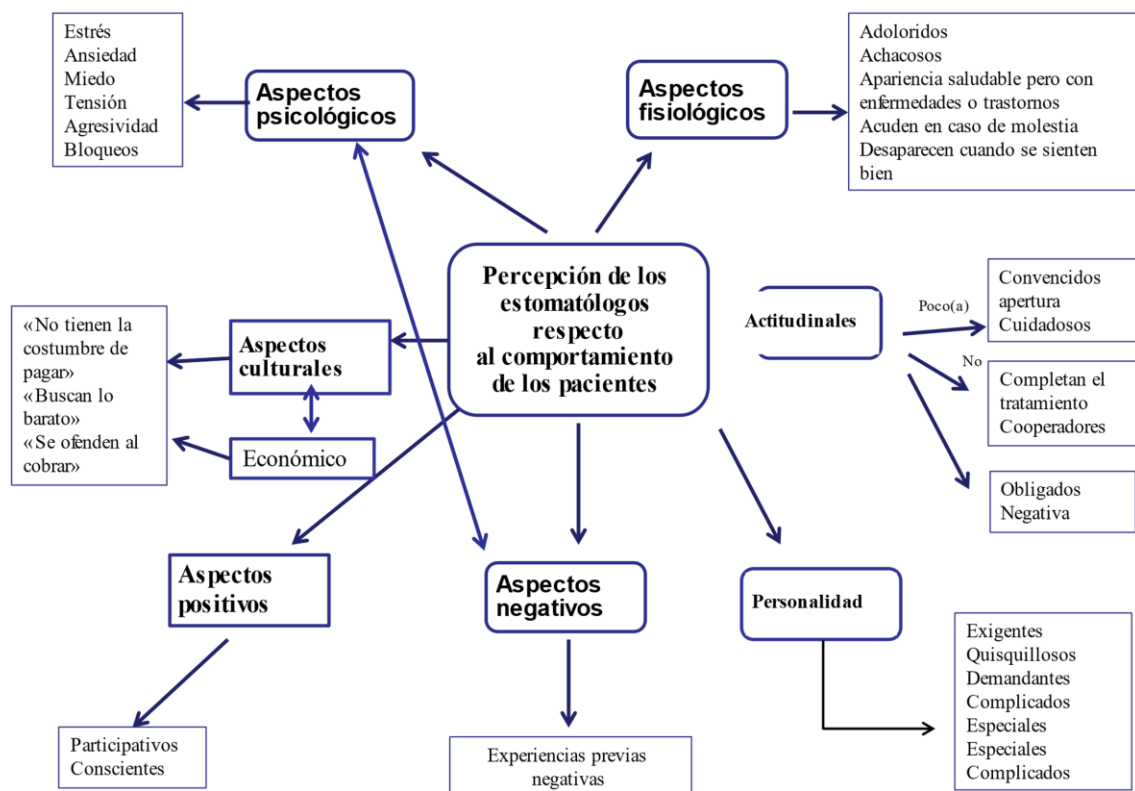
Estrés
Ansiedad
Miedo
Tensión
Agresividad
Bloqueos

Aspectos psicológicos

Aspectos fisiológicos

Adoloridos
Achacosos
Apariencia saludable pero con enfermedades o trastornos
Acuden en caso de molestia
Desaparecen cuando se sienten bien

Percepción de los estomatólogos respecto al comportamiento de los pacientes

Actitudinales

Poco(a)

Convencidos
apertura
Cuidadosos

No

Completan el tratamiento
Cooperadores

Obligados
Negativa

«No tienen la costumbre de pagar»
«Buscan lo barato»
«Se ofenden al cobrar»

Aspectos culturales

Económico

Aspectos positivos

Aspectos negativos

Personalidad

Exigentes
Quisquillosos
Demandantes
Complicados
Especiales
Especiales
Complicados

Participativos
Conscientes

Experiencias previas negativas